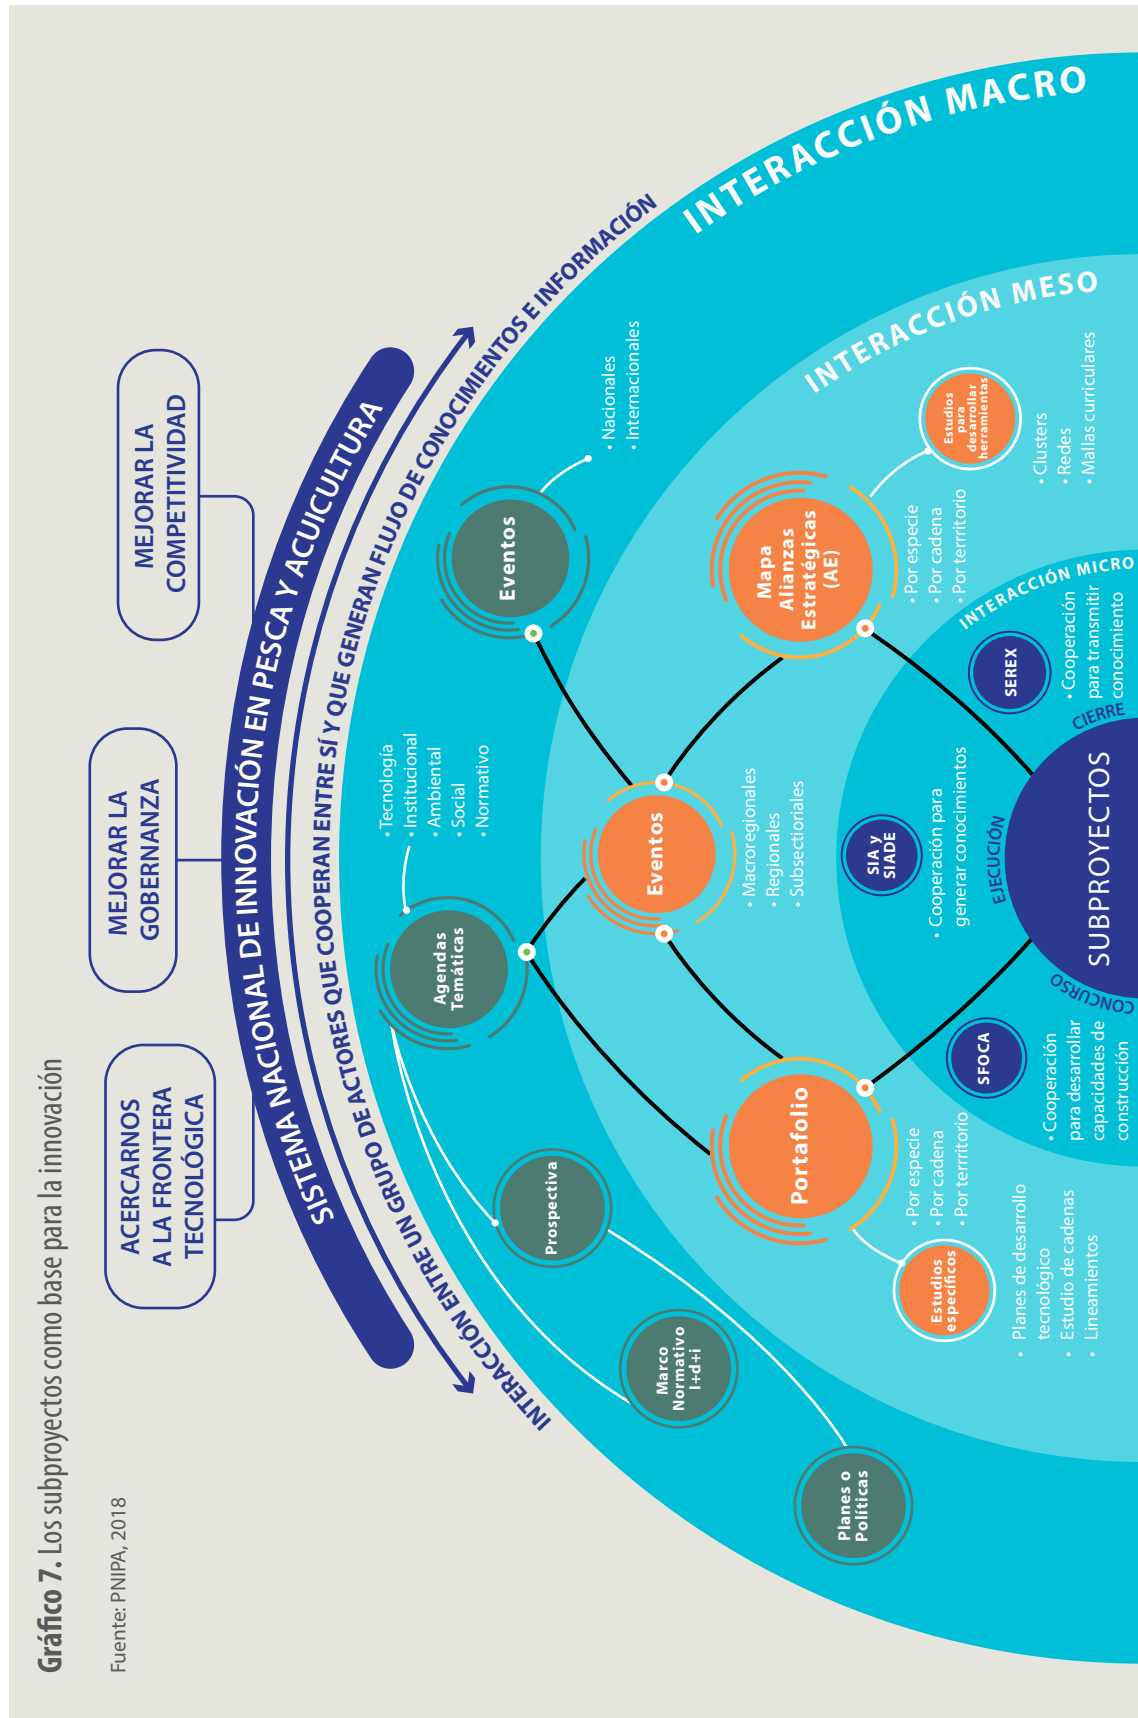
Gráfico 7. Los subproyectos como base para la innovación

Fuente: PNIPA, 2018

ACERCARNOS A LA FRONTERA TECNOLÓGICA

MEJORAR LA GOBERNANZA

MEJORAR LA COMPETITIVIDAD

SISTEMA NACIONAL DE INNOVACIÓN EN PESCA Y ACUICULTURA

INTERACCIÓN ENTRE UN GRUPO DE ACTORES QUE COOPERAN ENTRE SÍ Y QUE GENERAN FLUJO DE CONOCIMIENTOS E INFORMACIÓN

INTERACCIÓN MACRO

INTERACCIÓN MESO

INTERACCIÓN MICRO

Planes o Políticas

Marco Normativo I+d+i

Prospectiva

Agendas Temáticas

• Tecnología
• Institucional
• Ambiental
• Social
• Normativo

Eventos

• Nacionales
• Internacionales

Portafolio

• Por especie
• Por cadena
• Por territorio

Estudios específicos

• Planes de desarrollo tecnológico
• Estudio de cadenas
• Lineamientos

Eventos

• Macroregionales
• Regionales
• Subsectioriales

Mapa Alianzas Estratégicas (AE)

• Por especie
• Por cadena
• Por territorio

Estudios para desarrollar herramientas

• Clusters
• Redes
• Mallas curriculares

SEREX

• Cooperación para transmitir conocimiento

SIA y SIADE

• Cooperación para generar conocimientos

SFOCA

• Cooperación para desarrollar capacidades de construcción

SUBPROYECTOS

CIERRE

EJECUCIÓN

CONCURSO